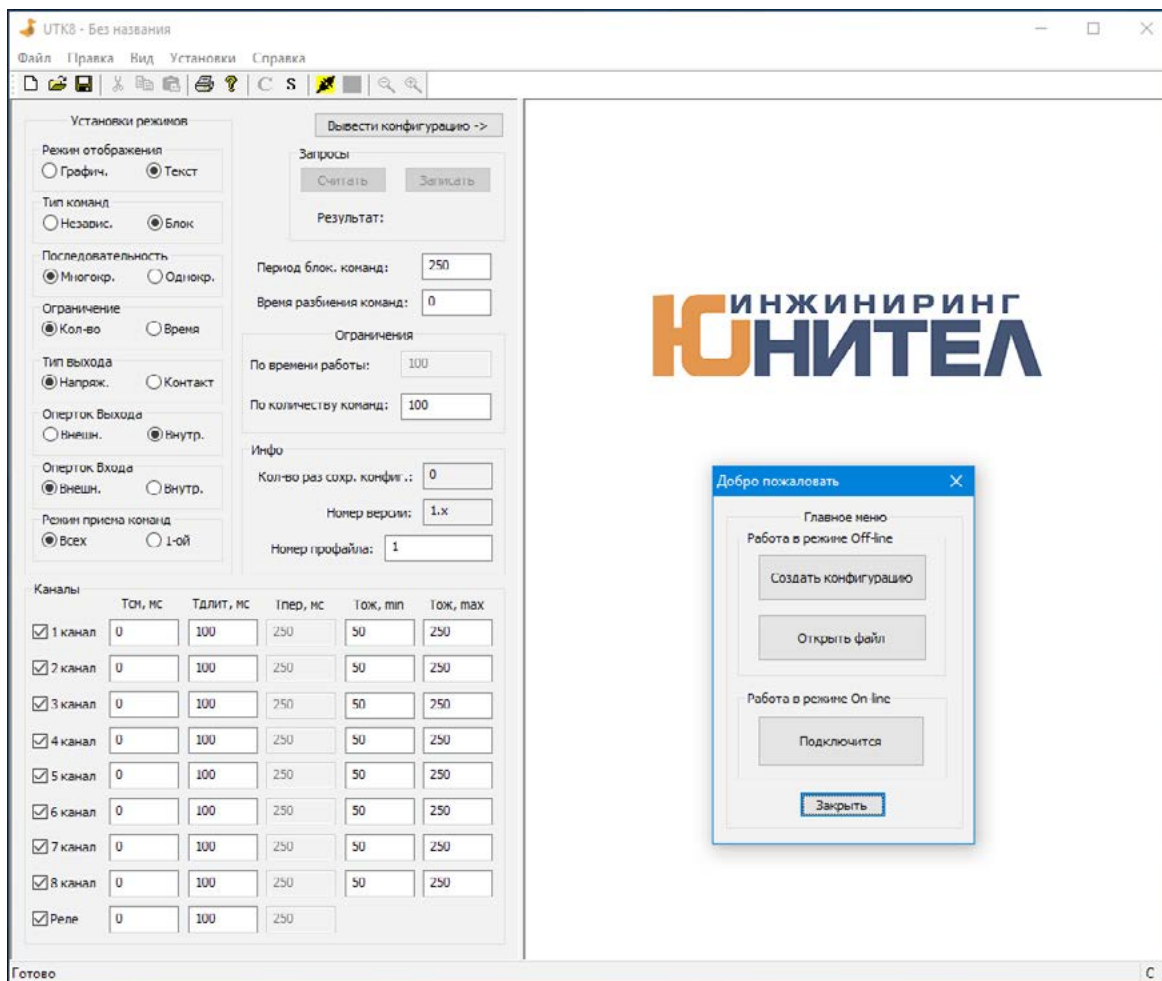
UTK8 - Без названия

Файл Правка Вид Установки Справка

C S

Установки режимов

Режим отображения
Графич. Текст

Тип команд
Независ. Блок

Последовательность
Многокр. Однокр.

Ограничение
Кол-во Время

Тип выхода
Напряж. Контакт

Оперток Выхода
Внешн. Внутр.

Оперток Входа
Внешн. Внутр.

Режим приема команд
Всех 1-ой

Вывести конфигурацию ->

Запросы
Считать Записать
Результат:

Период блок. команд: 250
Время разбиения команд: 0

Ограничения
По времени работы: 100
По количеству команд: 100

Инфо
Кол-во раз сохр. конфиг.: 0
Номер версии: 1.x
Номер профайла: 1

Каналы

| | Тсм, мс | Тдлит, мс | Тпер, мс | Тож, min | Тож, max |
|---|---|---|---|---|---|
| 1 канал | 0 | 100 | 250 | 50 | 250 |
| 2 канал | 0 | 100 | 250 | 50 | 250 |
| 3 канал | 0 | 100 | 250 | 50 | 250 |
| 4 канал | 0 | 100 | 250 | 50 | 250 |
| 5 канал | 0 | 100 | 250 | 50 | 250 |
| 6 канал | 0 | 100 | 250 | 50 | 250 |
| 7 канал | 0 | 100 | 250 | 50 | 250 |
| 8 канал | 0 | 100 | 250 | 50 | 250 |
| Реле | 0 | 100 | 250 | | |

ЮНИТЕЛ ИНЖИНИРИНГ

Добро пожаловать

Главное меню
Работа в режиме Off-line
Создать конфигурацию
Открыть файл

Работа в режиме On line
Подключится

Закрыть

Готово
C